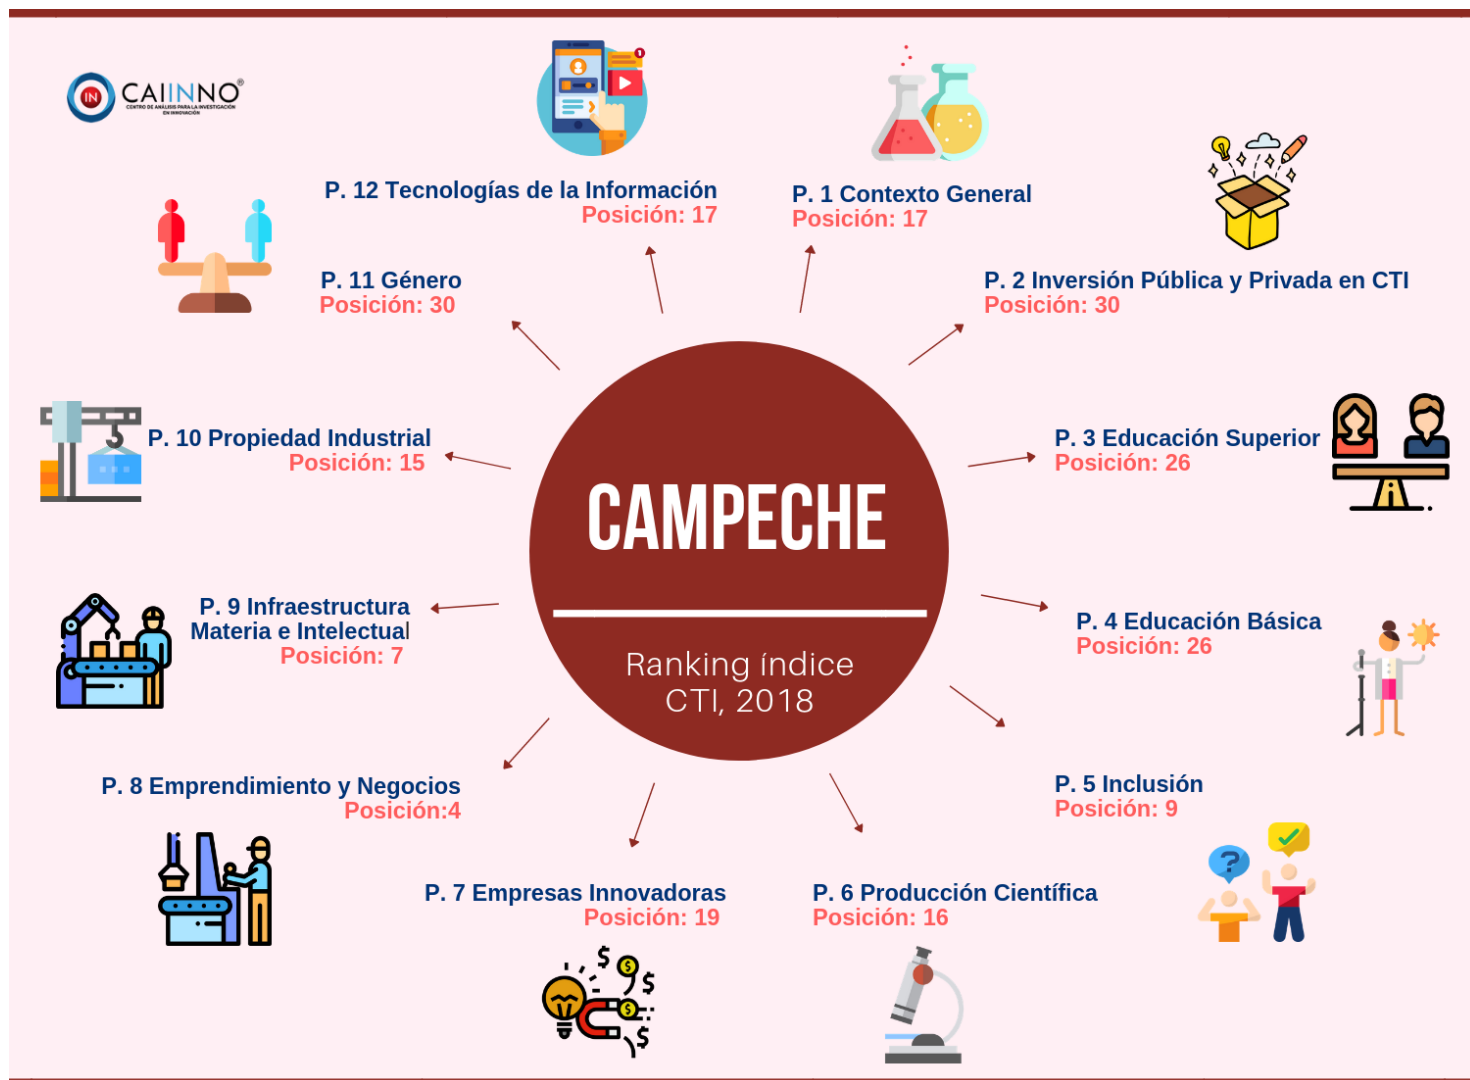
CAIINNO
CENTRO DE ANÁLISIS PARA LA INVESTIGACIÓN EN INNOVACIÓN

P. 12 Tecnologías de la Información
Posición: 17

P. 1 Contexto General
Posición: 17

P. 11 Género
Posición: 30

P. 2 Inversión Pública y Privada en CTI
Posición: 30

P. 10 Propiedad Industrial
Posición: 15

CAMPECHE

Ranking índice CTI, 2018

P. 3 Educación Superior
Posición: 26

P. 9 Infraestructura Materia e Intelectual
Posición: 7

P. 4 Educación Básica
Posición: 26

P. 8 Emprendimiento y Negocios
Posición:4

P. 5 Inclusión
Posición: 9

P. 7 Empresas Innovadoras
Posición: 19

P. 6 Producción Científica
Posición: 16